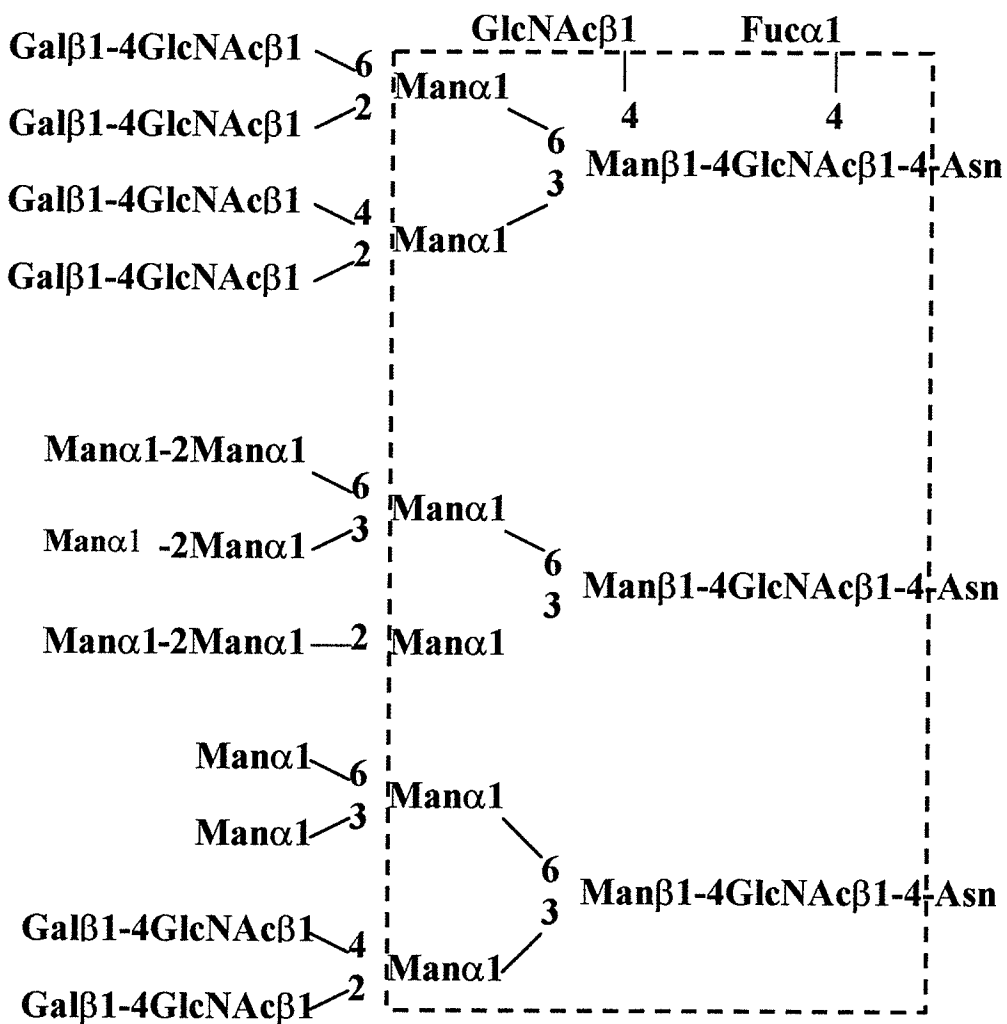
GlcNAcβ1 Fucα1

Galβ1-4GlcNAcβ1 6 Manα1
Galβ1-4GlcNAcβ1 2
4 4
6
Manβ1-4GlcNAcβ1-4 Asn
3
Galβ1-4GlcNAcβ1 4 Manα1
Galβ1-4GlcNAcβ1 2

Manα1-2Manα1
6 Manα1
Manα1 -2Manα1 3
6
Manβ1-4GlcNAcβ1-4 Asn
3
Manα1-2Manα1 2 Manα1

Manα1 6 Manα1
Manα1 3
6
Manβ1-4GlcNAcβ1-4 Asn
3
Galβ1-4GlcNAcβ1 4 Manα1
Galβ1-4GlcNAcβ1 2